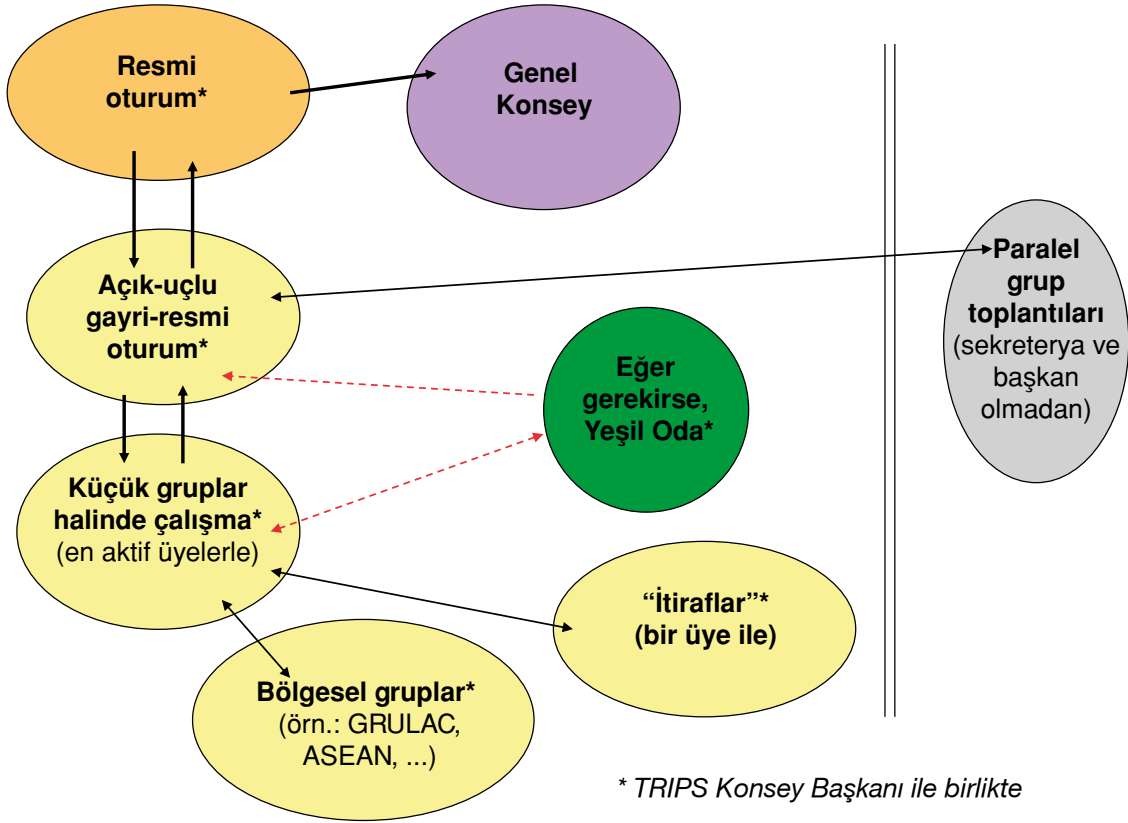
Resmi oturum*

Genel Konsey

Açık-uçlu gayri-resmi oturum*

Paralel grup toplantıları (sekreterya ve başkan olmadan)

Eğer gerekirse, Yeşil Oda*

Küçük gruplar halinde çalışma* (en aktif üyelerle)

“İtiraflar”* (bir üye ile)

Bölgesel gruplar* (örn.: GRULAC, ASEAN, ...)

* TRIPS Konsey Başkanı ile birlikte